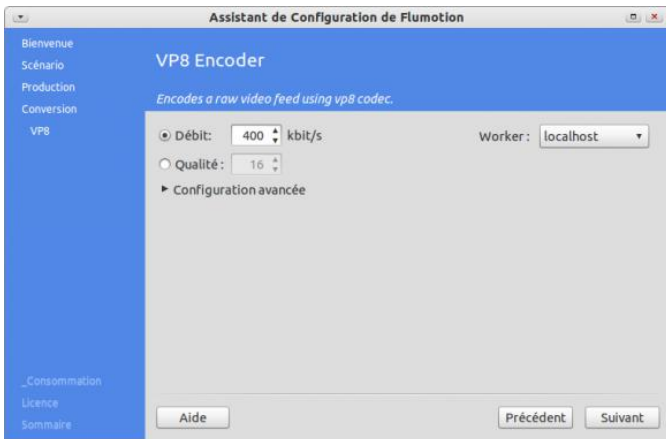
Assistant de Configuration de Flumotion

Bienvenue
Scénario
Production
Conversion
VP8

Consommation
Licence
Sommaire

VP8 Encoder

Encodes a raw video feed using vp8 codec.

Débit: 400 kbit/s
Qualité: 16
Worker: localhost

Configuration avancée

Aide
Précédent
Suivant